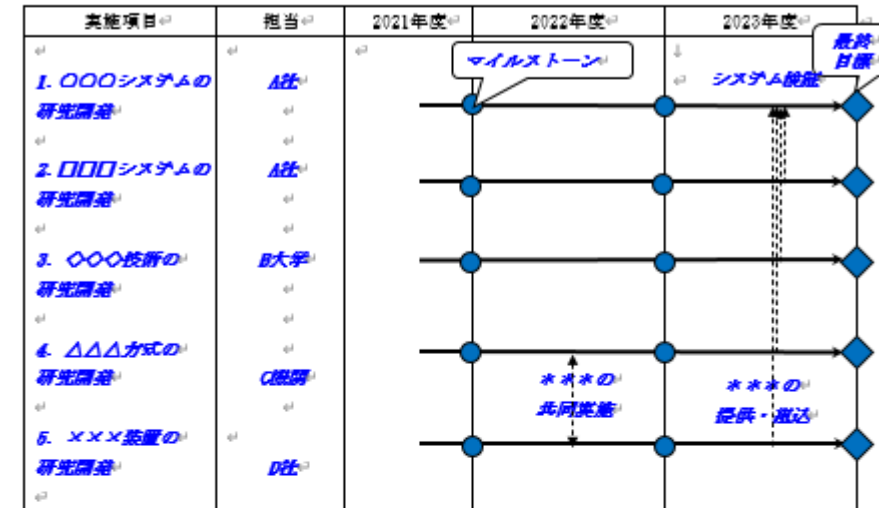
| 実施項目 | 担当 | 2021年度 | 2022年度 | 2023年度 |
|---|---|---|---|---|
| 1. ○○○システムの研究開発 | A社 | | マイルストーン | システム検証 |
| 2. □□□システムの研究開発 | A社 | | | |
| 3. ◇◇◇技術の研究開発 | B大学 | | | |
| 4. △△△方式の研究開発 | C機関 | | ＊＊＊の共同実施 | ＊＊＊の提供・組込 |
| 5. ×××装置の研究開発 | D社 | | | |

最終目標